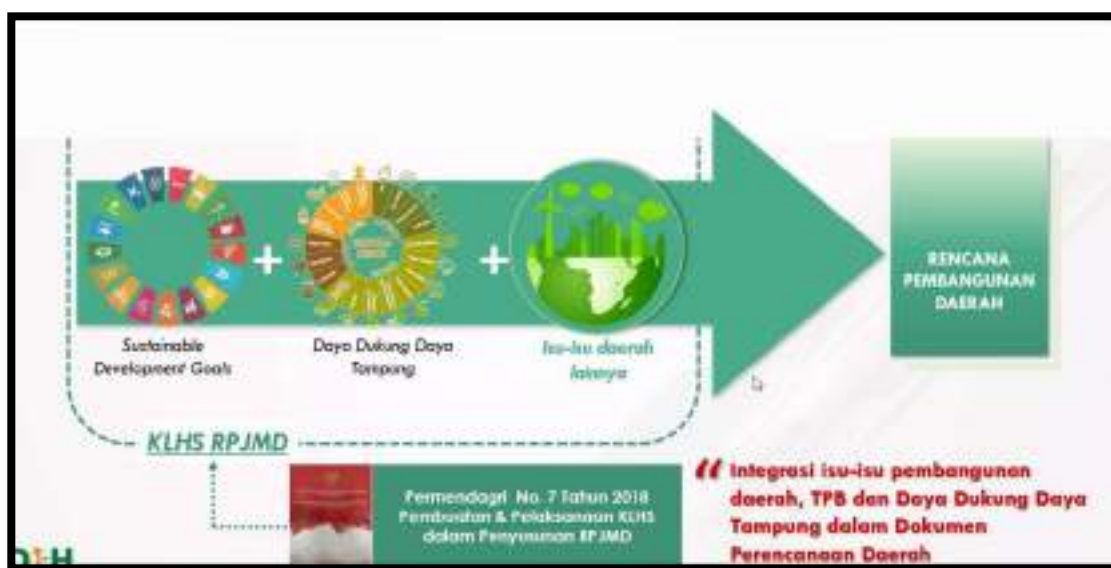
RENCANA PEMBANGUNAN DAERAH

Sustainable Development Goals

Daya Dukung Daya Tampung

Isu-isu daerah lainnya

KLHS RPJMD

Permendagri No. 7 Tahun 2018 Pembuatan & Pelaksanaan KLHS dalam Penyusunan RPJMD

" Integrasi isu-isu pembangunan daerah, TPB dan Daya Dukung Daya Tampung dalam Dokumen Perencanaan Daerah

D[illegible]H